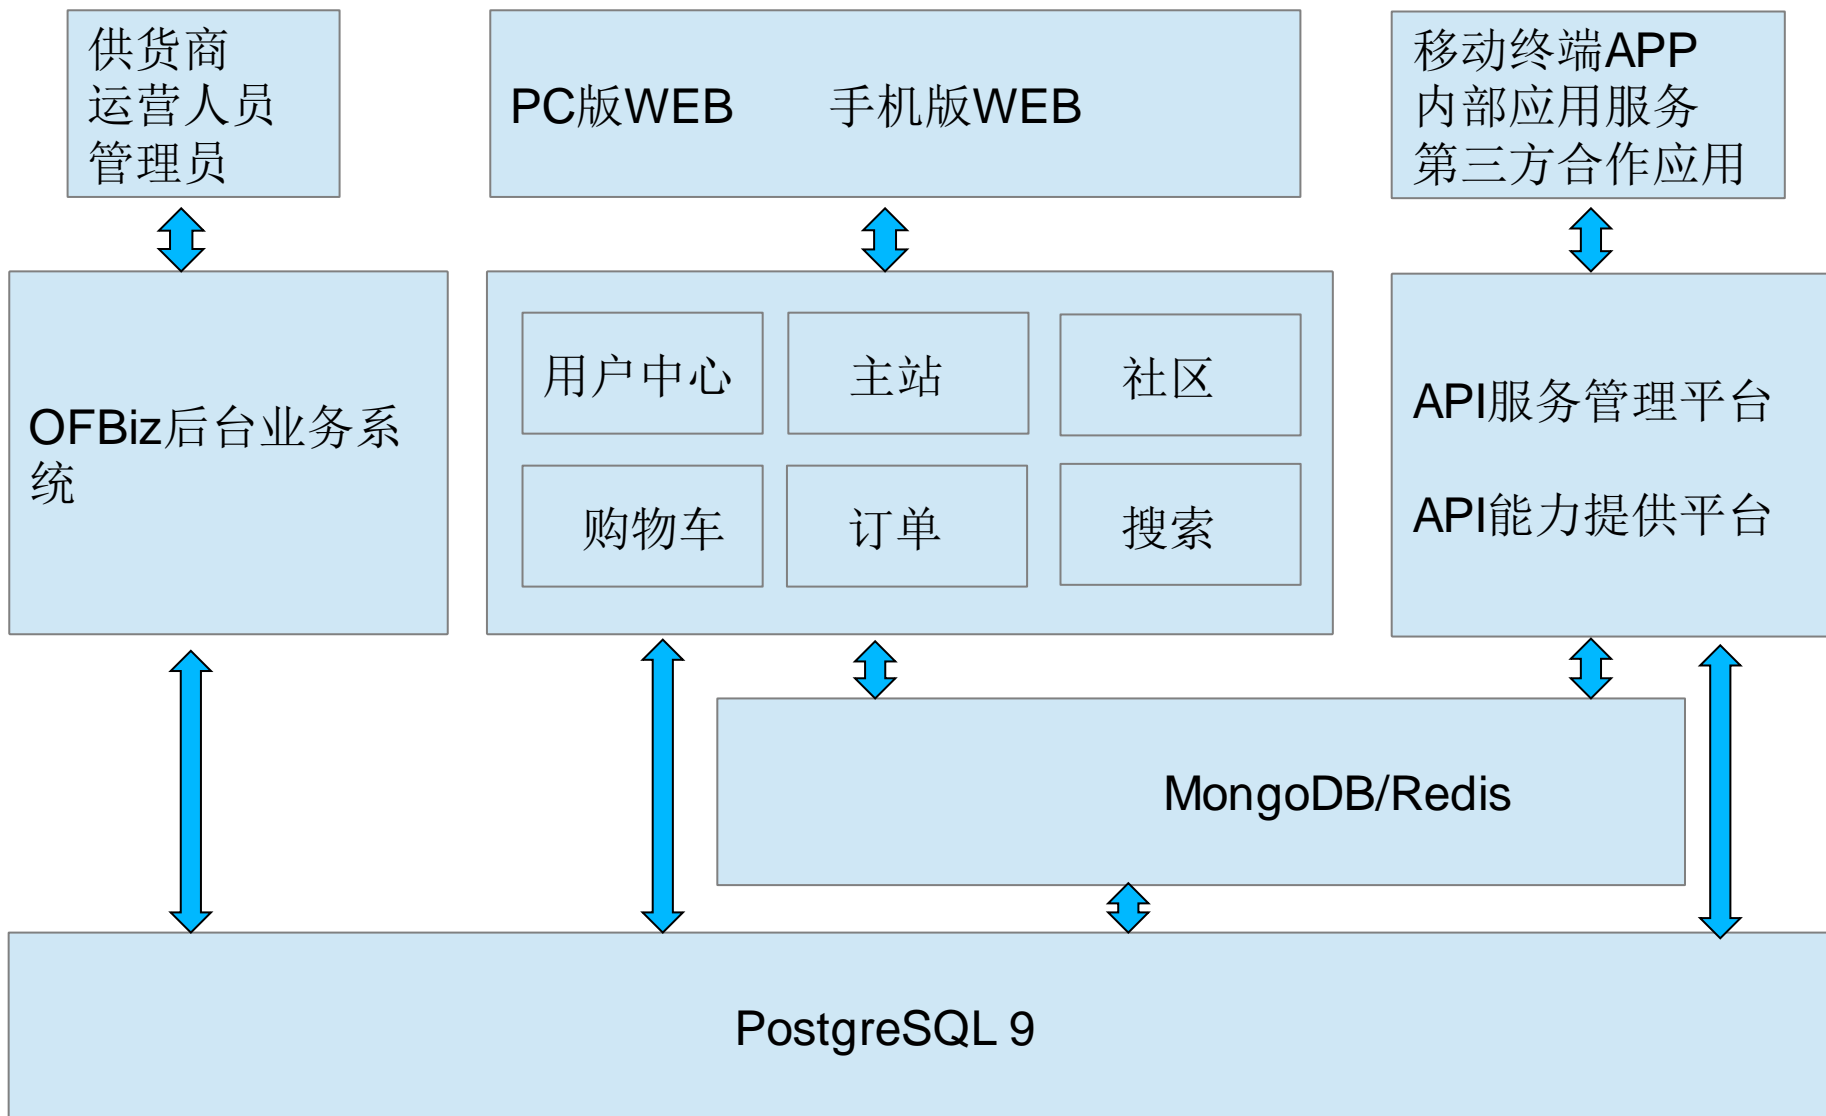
供货商
运营人员
管理员

PC版WEB 手机版WEB

移动终端APP
内部应用服务
第三方合作应用

OFBiz后台业务系统

用户中心

主站

社区

购物车

订单

搜索

API服务管理平台

API能力提供平台

MongoDB/Redis

PostgreSQL 9